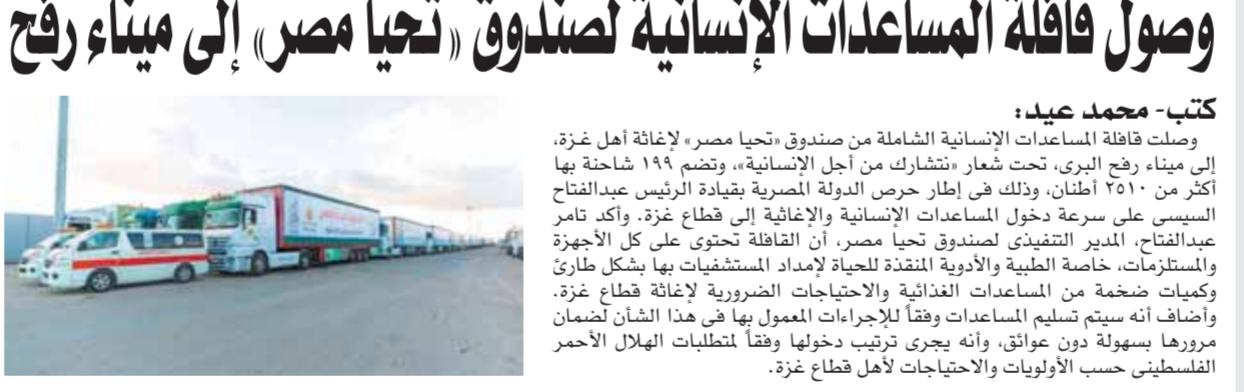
وصول قافلة المساعدات الإنسانية لصندوق «تحيا مصر» إلى ميناء رفح

كتب- محمد عيد:

وصلت قافلة المساعدات الإنسانية الشاملة من صندوق «تحيا مصر» لإغاثة أهل غزة، إلى ميناء رفح البرى، تحت شعار «نتشارك من أجل الإنسانية»، وتضم ١٩٩ شاحنة بها أكثر من ٢٥١٠ أطنان، وذلك فى إطار حرص الدولة المصرية بقيادة الرئيس عبدالفتاح السيسى على سرعة دخول المساعدات الإنسانية والإغاثية إلى قطاع غزة. وأكد تامر عبدالفتاح، المدير التنفيذى لصندوق تحيا مصر، أن القافلة تحتوى على كل الأجهزة والمستلزمات، خاصة الطبية والأدوية المنقذة للحياة لإمداد المستشفيات بها بشكل طارئ وكميات ضخمة من المساعدات الغذائية والاحتياجات الضرورية لإغاثة قطاع غزة. وأضاف أنه سيتم تسليم المساعدات وفقاً للإجراءات المعمول بها فى هذا الشأن لضمان مرورها بسهولة دون عوائق، وأنه يجرى ترتيب دخولها وفقاً لمتطلبات الهلال الأحمر الفلسطينى حسب الأولويات والاحتياجات لأهل قطاع غزة.